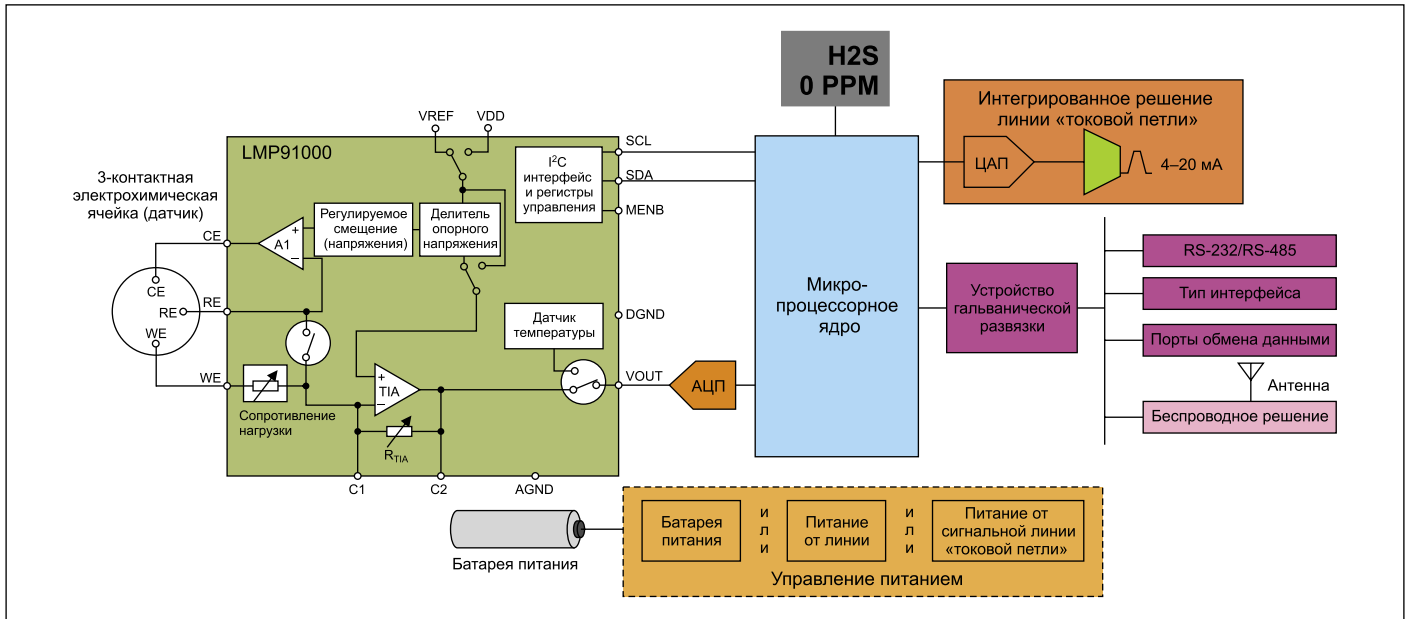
H2S
0 PPM

Интегрированное решение линии «токовой петли»

ЦАП

4–20 мА

VREF
VDD

LMP91000

SCL
SDA
MENB

$I^2C$ интерфейс и регистры управления

3-контактная электрохимическая ячейка (датчик)

CE
RE
WE

A1

Регулируемое смещение (напряжения)

Делитель опорного напряжения

DGND

Датчик температуры

TIA

VOUT

АЦП

Сопротивление нагрузки

$R_{TIA}$

C1
C2
AGND

Микро-процессорное ядро

Устройство гальванической развязки

RS-232/RS-485

Тип интерфейса

Порты обмена данными

Антенна

Беспроводное решение

Батарея питания

Батарея питания

и
л
и

Питание от линии

и
л
и

Питание от сигнальной линии «токовой петли»

Управление питанием